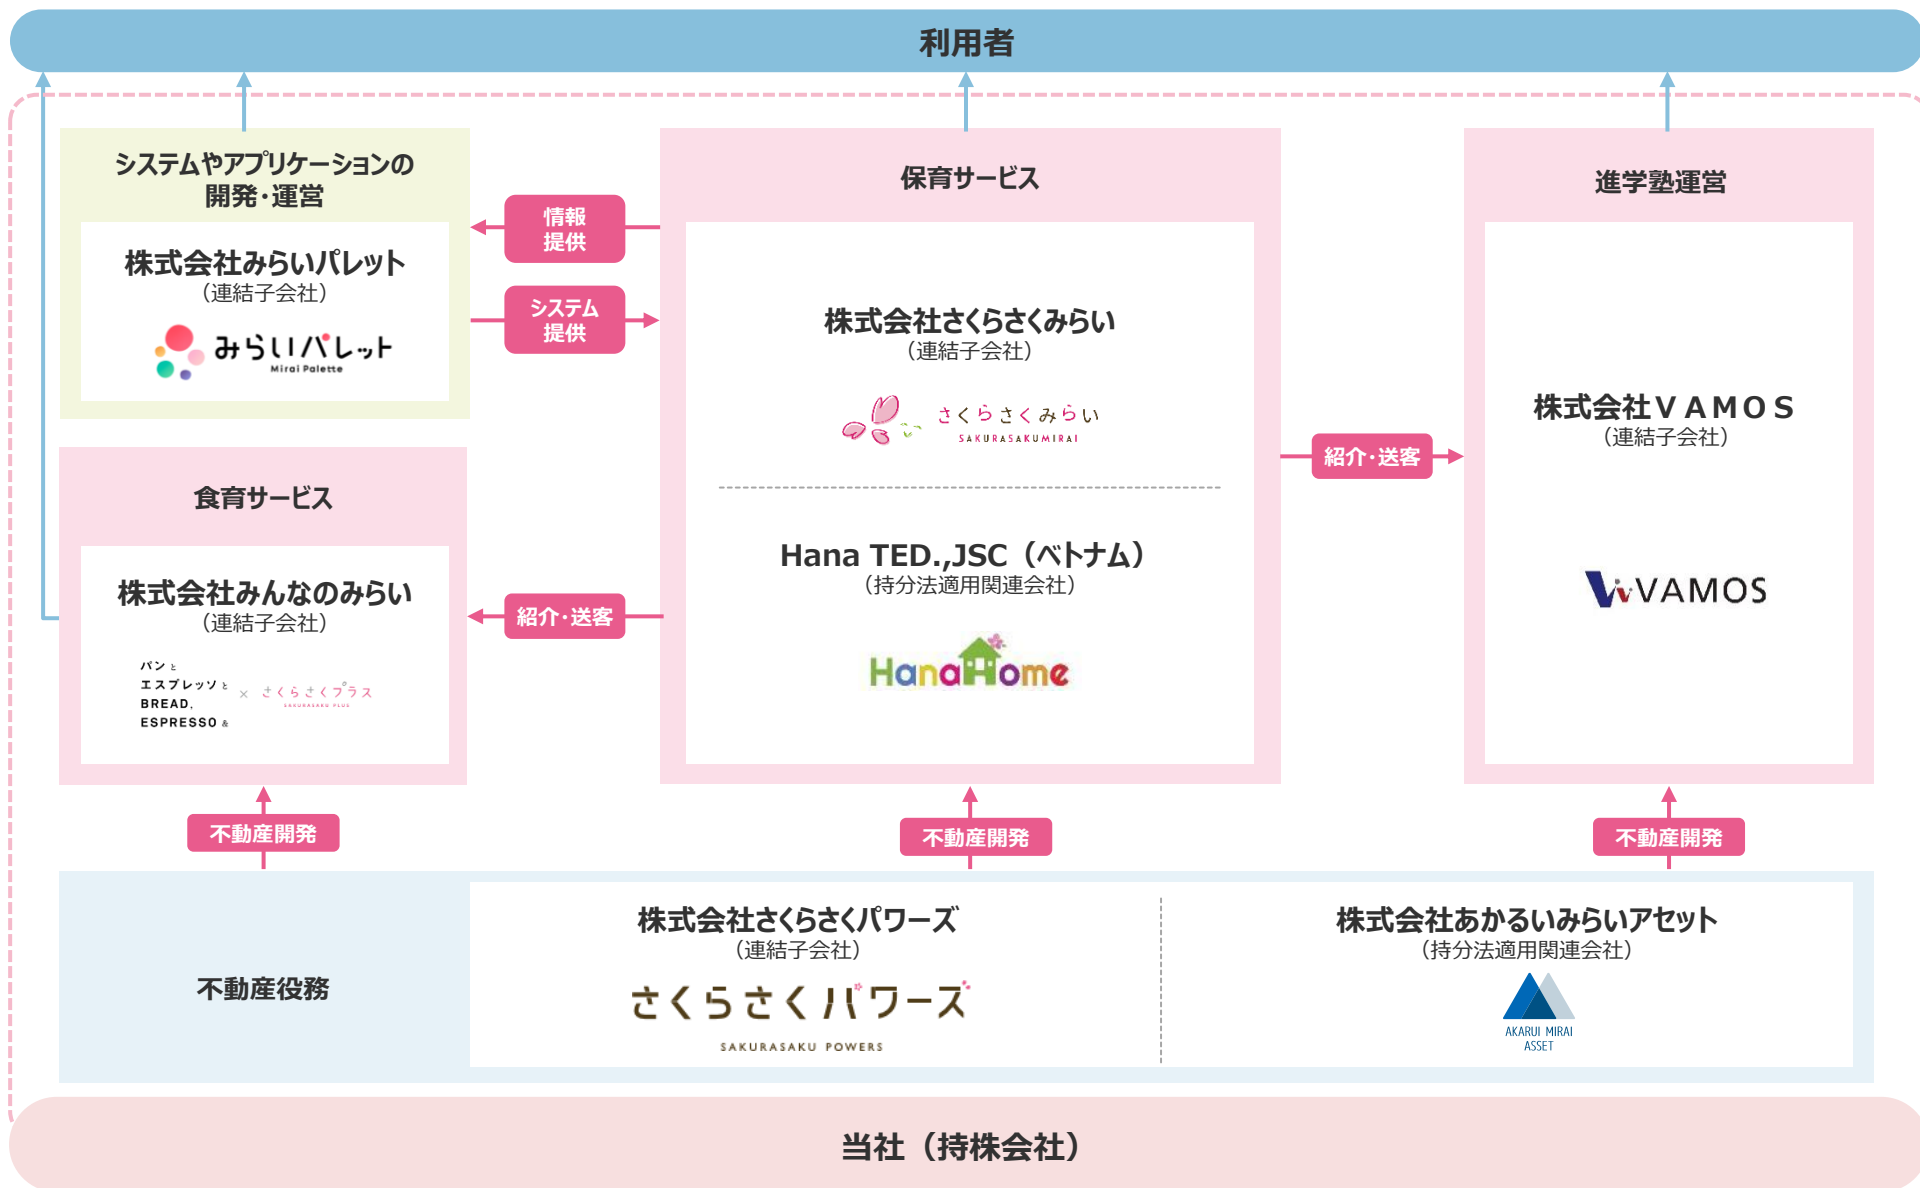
利用者

システムやアプリケーションの開発・運営

株式会社みらいパレット
（連結子会社）
みらいパレット
Mirai Palette

情報提供

システム提供

保育サービス

株式会社さくらさくみらい
（連結子会社）
さくらさくみらい
SAKURASAKUMIRAI

Hana TED.,JSC（ベトナム）
（持分法適用関連会社）
HanaHome

紹介・送客

進学塾運営

株式会社ＶＡＭＯＳ
（連結子会社）
VAMOS

食育サービス

株式会社みんなのみらい
（連結子会社）
パンとエスプレッソと BREAD, ESPRESSO & × さくらさくプラス SAKURASAKU PLUS

紹介・送客

不動産開発

不動産開発

不動産開発

不動産役務

株式会社さくらさくパワーズ
（連結子会社）
さくらさくパワーズ
SAKURASAKU POWERS

株式会社あかるいみらいアセット
（持分法適用関連会社）
AKARUI MIRAI ASSET

当社（持株会社）